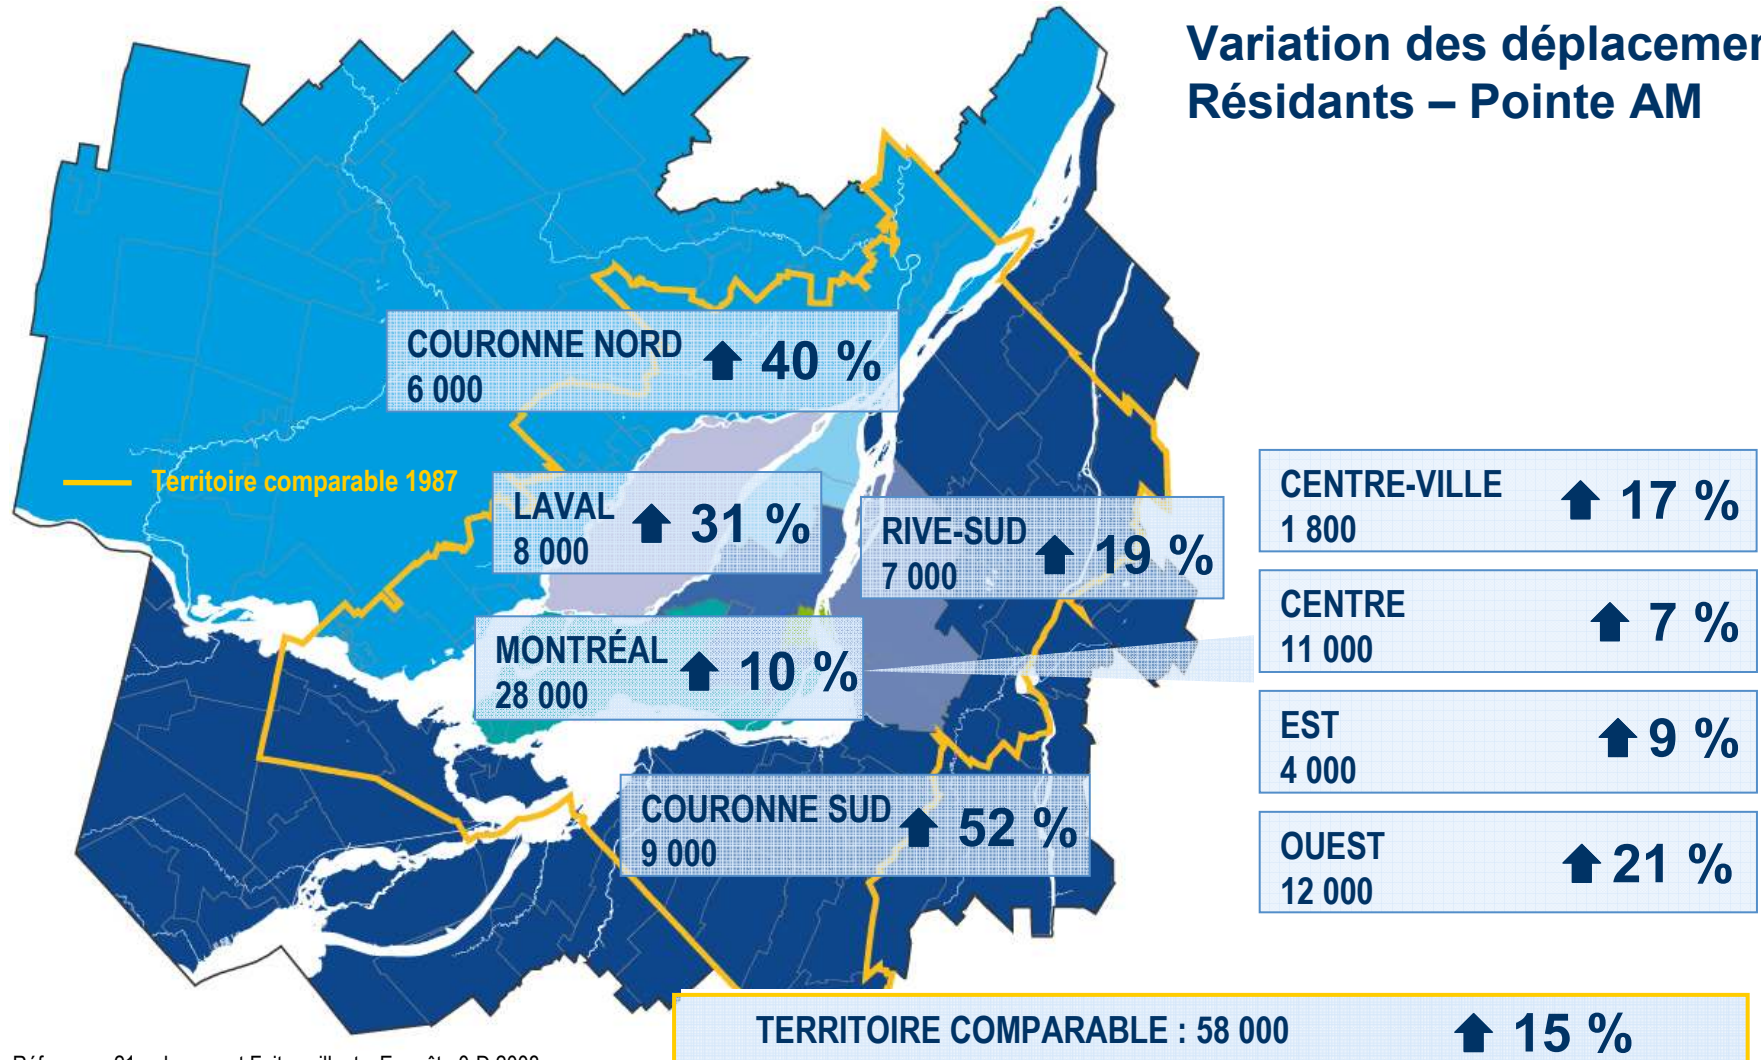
Variation des déplacemen
Résidants – Pointe AM

COURONNE NORD
6 000
40 %

Territoire comparable 1987

LAVAL
8 000
31 %

RIVE-SUD
7 000
19 %

MONTRÉAL
28 000
10 %

COURONNE SUD
9 000
52 %

CENTRE-VILLE
1 800
17 %

CENTRE
11 000
7 %

EST
4 000
9 %

OUEST
12 000
21 %

TERRITOIRE COMPARABLE : 58 000
15 %

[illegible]